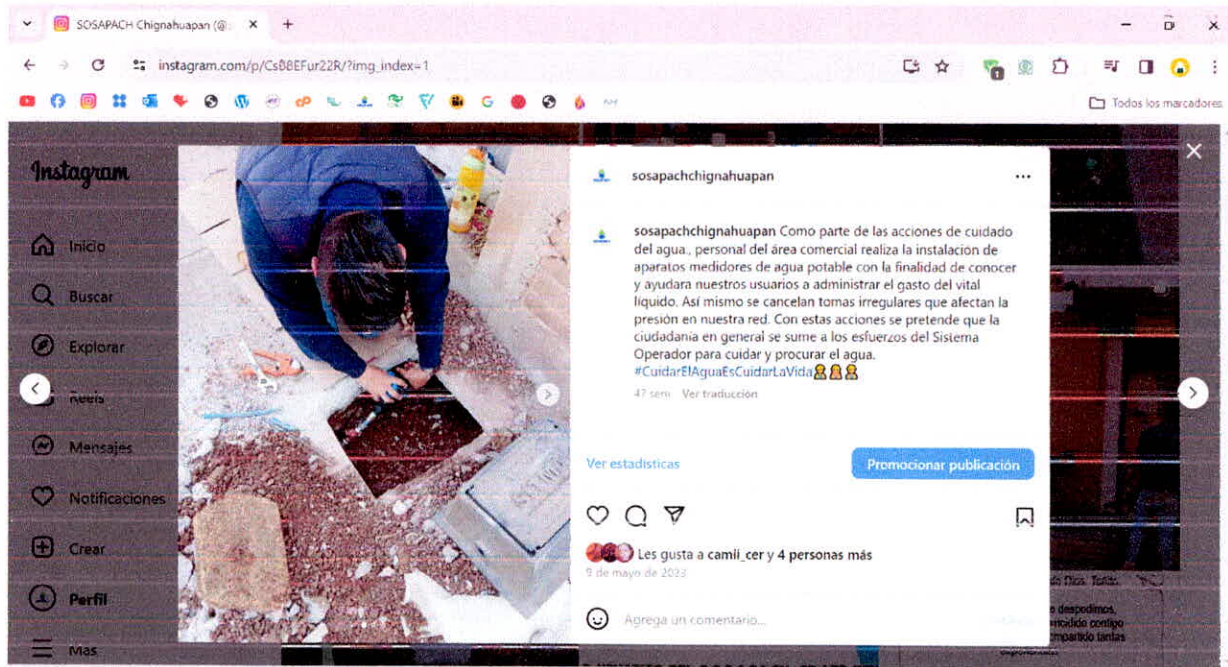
SOSAPACH Chignahuapan (@

instagram.com/p/CsB8EFur22R/?img_index=1

Todos los marcadores

Instagram

Inicio

Buscar

Explorar

Reels

Mensajes

Notificaciones

Crear

Perfil

Más

sosapachchignahuapan

sosapachchignahuapan Como parte de las acciones de cuidado del agua., personal del área comercial realiza la instalacion de aparatos medidores de agua potable con la finalidad de conocer y ayudara nuestros usuarios a administrar el gasto del vital liquido. Así mismo se cancelan tomas irregulares que afectan la presión en nuestra red. Con estas acciones se pretende que la ciudadania en general se sume a los esfuerzos del Sistema Operador para cuidar y procurar el agua. #CuidarElAguaEsCuidarLaVida

47 sem Ver traducción

Ver estadísticas

Promocionar publicación

Les gusta a camii_cer y 4 personas más

9 de mayo de 2023

Agrega un comentario...

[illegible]

e despedimos, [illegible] contigo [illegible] compartido tantas